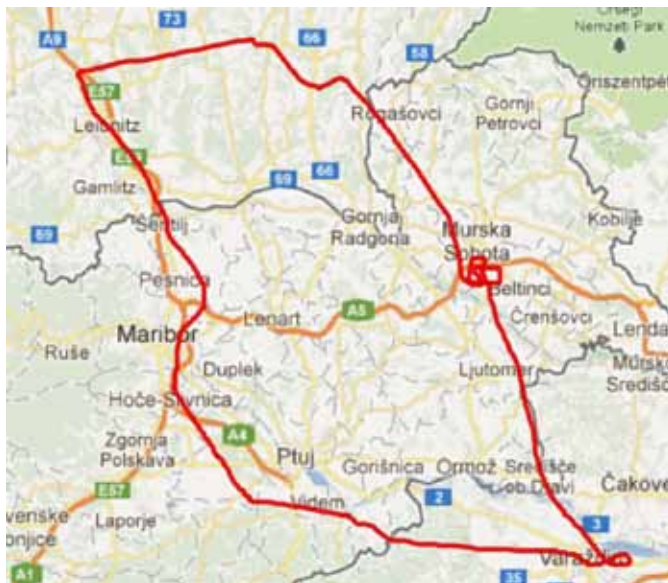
A9
73
66
58
Nemzeti Park
Őriszentpé
E57
Leibnitz
Rogašovci
Gornji Petrovci
E57
Gamlitz
69
66
Šentilj
Gornja Radgona
Murska Sobota
Kobilje
89
Pesnica
Beltinci
A5
Lenart
Črenšovci
Lenda
Maribor
Ruše
Duplek
Ljutomer
Mursk Središ
Hoče-Slivnica
A4
Zgornja Polskava
Ptuj
Gorišnica
Ormož
Sredisce ob Dravi
Čakove
E57
Videm
2
venske
Laporje
onjice
3
A1
35
Varaždin